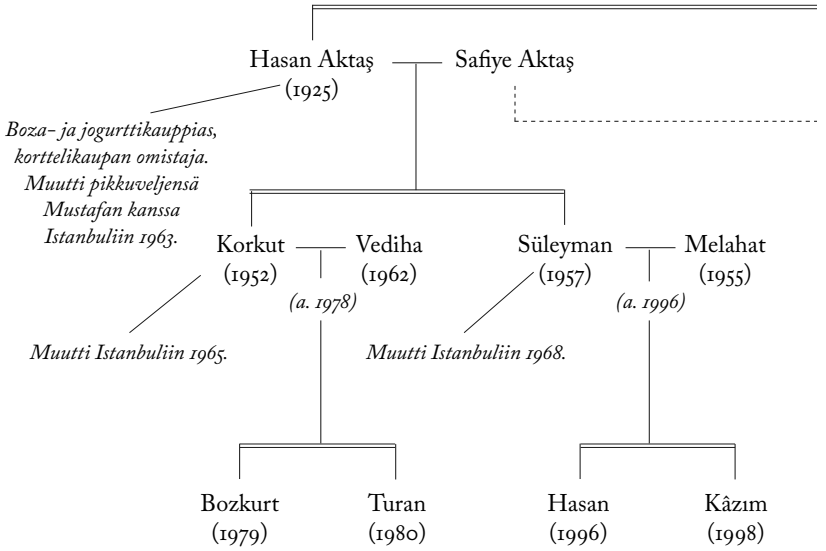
Hasan Aktaş (1925) — Safiye Aktaş

Boza- ja jogurttikauppias, korttelikaupan omistaja. Muutti pikkuveljensä Mustafan kanssa Istanbuliin 1963.

Korkut (1952) — Vediha (1962)
(a. 1978)

Muutti Istanbuliin 1965.

Süleyman (1957) — Melahat (1955)
(a. 1996)

Muutti Istanbuliin 1968.

Bozkurt (1979)

Turan (1980)

Hasan (1996)

Kâzım (1998)